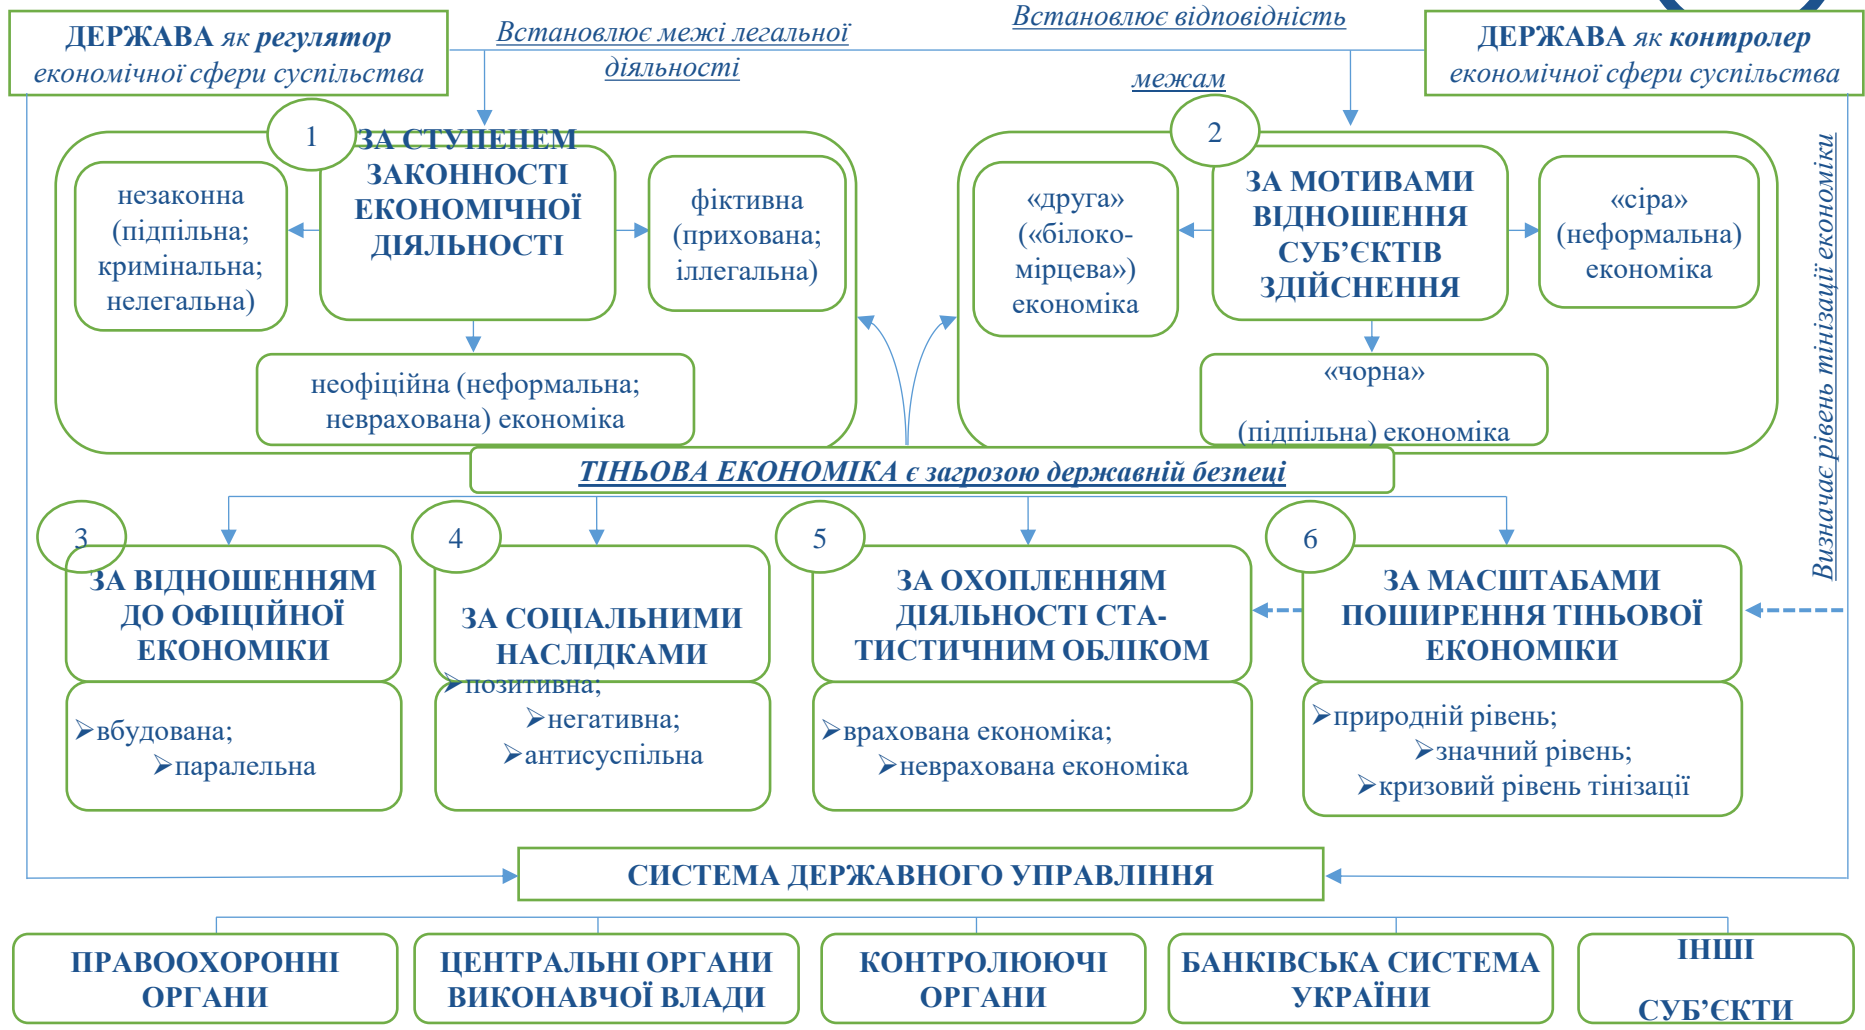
ДЕРЖАВА як регулятор економічної сфери суспільства

Встановлює межі легальної діяльності

Встановлює відповідність межам

ДЕРЖАВА як контролер економічної сфери суспільства

1

ЗА СТУПЕНЕМ ЗАКОННОСТІ ЕКОНОМІЧНОЇ ДІЯЛЬНОСТІ

незаконна (підпільна; кримінальна; нелегальна)

фіктивна (прихована; іллегальна)

неофіційна (неформальна; неврахована) економіка

2

ЗА МОТИВАМИ ВІДНОШЕННЯ СУБ'ЄКТІВ ЗДІЙСНЕННЯ

«друга» («білоко-мірцева») економіка

«сіра» (неформальна) економіка

«чорна» (підпільна) економіка

Визначає рівень тінізації економіки

ТІНЬОВА ЕКОНОМІКА є загрозою державній безпеці

3

ЗА ВІДНОШЕННЯМ ДО ОФІЦІЙНОЇ ЕКОНОМІКИ

➢вбудована;
➢паралельна

4

ЗА СОЦІАЛЬНИМИ НАСЛІДКАМИ

➢позитивна;
➢негативна;
➢антисуспільна

5

ЗА ОХОПЛЕННЯМ ДІЯЛЬНОСТІ СТАТИСТИЧНИМ ОБЛІКОМ

➢врахована економіка;
➢неврахована економіка

6

ЗА МАСШТАБАМИ ПОШИРЕННЯ ТІНЬОВОЇ ЕКОНОМІКИ

➢природній рівень;
➢значний рівень;
➢кризовий рівень тінізації

СИСТЕМА ДЕРЖАВНОГО УПРАВЛІННЯ

ПРАВООХОРОННІ ОРГАНИ

ЦЕНТРАЛЬНІ ОРГАНИ ВИКОНАВЧОЇ ВЛАДИ

КОНТРОЛЮЮЧІ ОРГАНИ

БАНКІВСЬКА СИСТЕМА УКРАЇНИ

ІНШІ СУБ'ЄКТИ